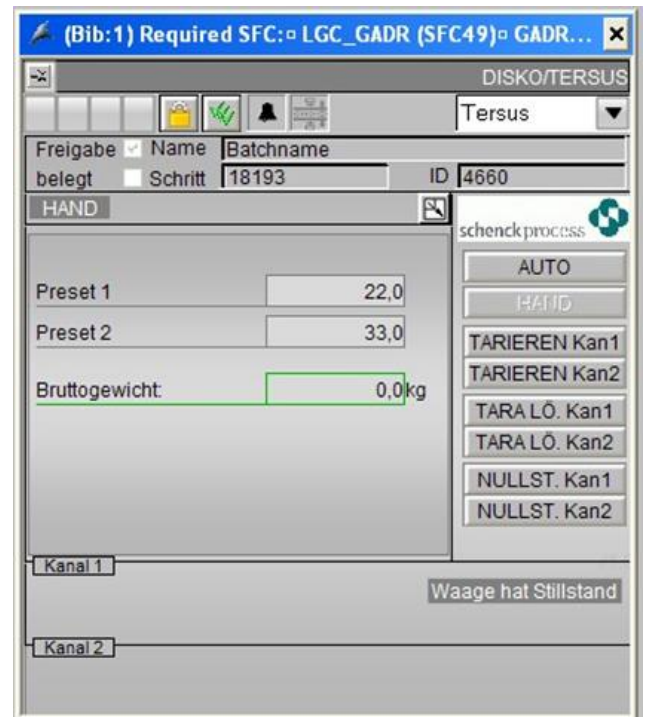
(Bib:1) Required SFC:¤ LGC_GADR (SFC49)¤ GADR...

DISKO/TERSUS

Tersus

Freigabe Name Batchname

belegt Schritt 18193 ID 4660

HAND

schenck process

AUTO

HAND

TARIEREN Kan1

TARIEREN Kan2

TARA LÖ. Kan1

TARA LÖ. Kan2

NULLST. Kan1

NULLST. Kan2

Preset 1 22,0

Preset 2 33,0

Bruttogewicht: 0,0kg

Kanal 1

Waage hat Stillstand

Kanal 2